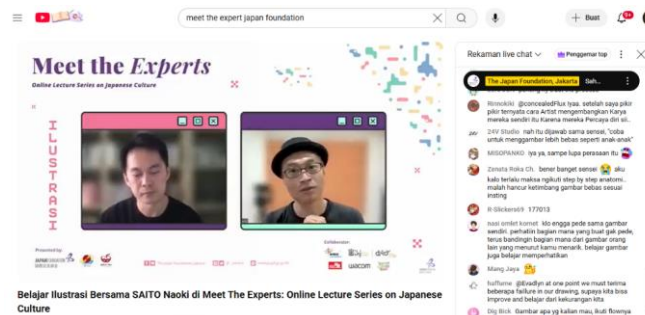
meet the expert japan foundation

+ Buat

9+

Meet the Experts

Online Lecture Series on Japanese Culture

ILUSTRASI

Presented by

Collaboration

wacom

Rekaman live chat

Penggemar top

The Japan Foundation, Jakarta Seh...

Rinnokki @concealedFlux Iyaa. setelah saya pikir pikir ternyata cara Artist mengembangkan Karya mereka sendiri itu Karena mereka Percaya diri si...

24V Studio itu itu dijawab sama sensei, "coba untuk menggambar lebih bebas seperti anak-anak"

MISOPANKO iya ya, sampe lupa perasaan itu

Zenata Roka Ch... benar banget sensei aku kalo terlalu makasa ngikuti step by step anatomi.. malah hancur ketimbang gambar bebas sesuai inisting

R-Slickers69 177013

nasi omlet kornet klo engga pede sama gambar sendiri. perhatiin bagian mana yang buat gak pede, terus bandingin bagian mana dari gambar orang lain yang menurut kamu menarik. belajar gambar juga belajar memperhatikan

Mang Jaya

fuffume @Evadlyn at one point we must taking beberapa failure in our drawing, supaya kita bisa improve and belajar dari kekurangan kita

Dig Bick Gambar apa yg kalian mau, ikuti flownya

Belajar Ilustrasi Bersama SAITO Naoki di Meet The Experts: Online Lecture Series on Japanese Culture